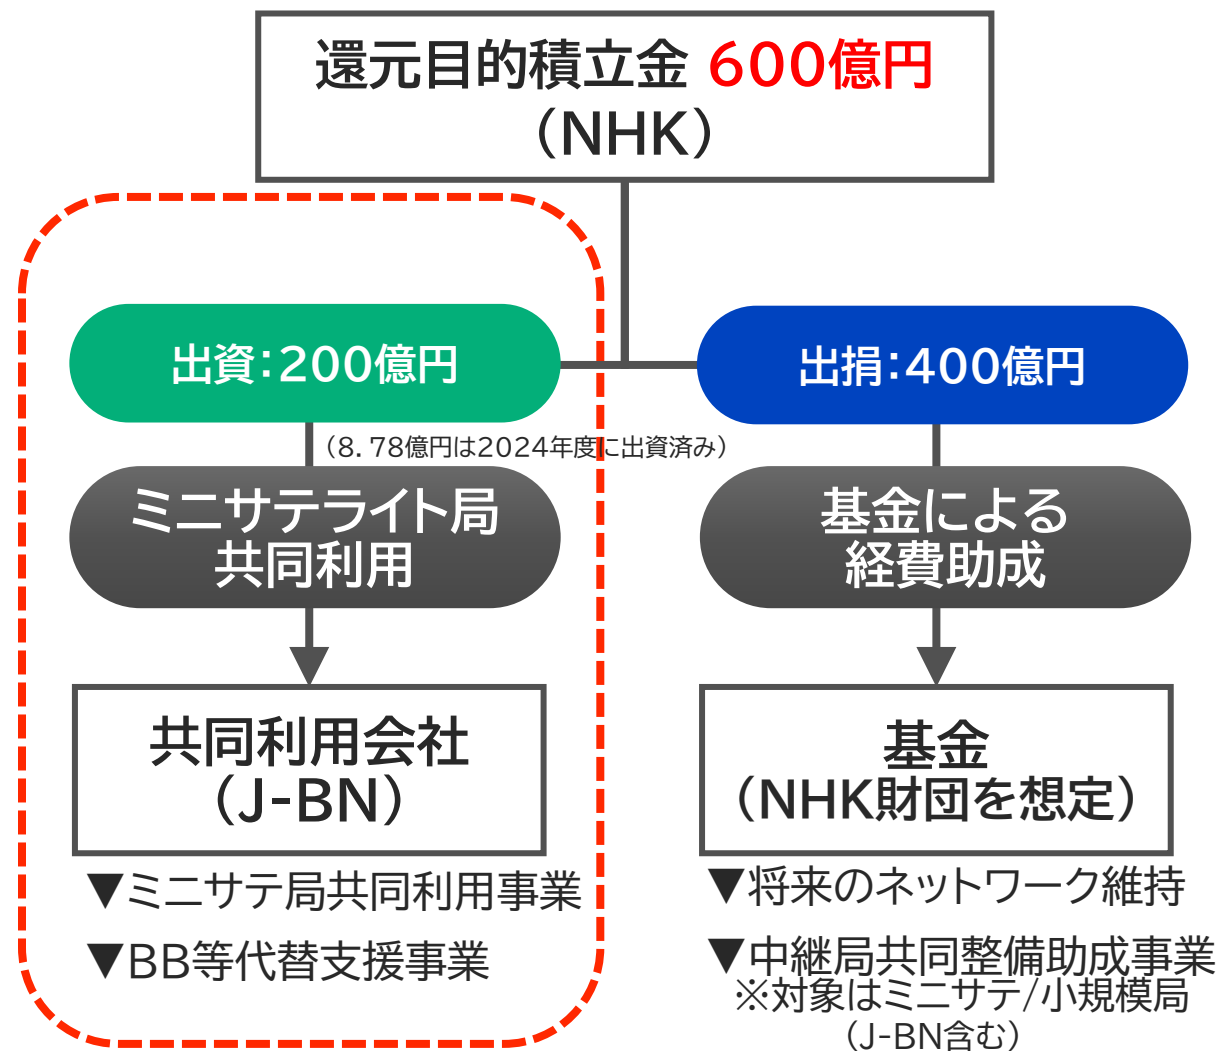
還元目的積立金 600億円
（NHK）

出資：200億円

（8．78億円は2024年度に出資済み）

ミニサテライト局
共同利用

共同利用会社
（J-BN）

▼ミニサテ局共同利用事業

▼BB等代替支援事業

出捐：400億円

基金による
経費助成

基金
（NHK財団を想定）

▼将来のネットワーク維持

▼中継局共同整備助成事業
※対象はミニサテ/小規模局
（J-BN含む）